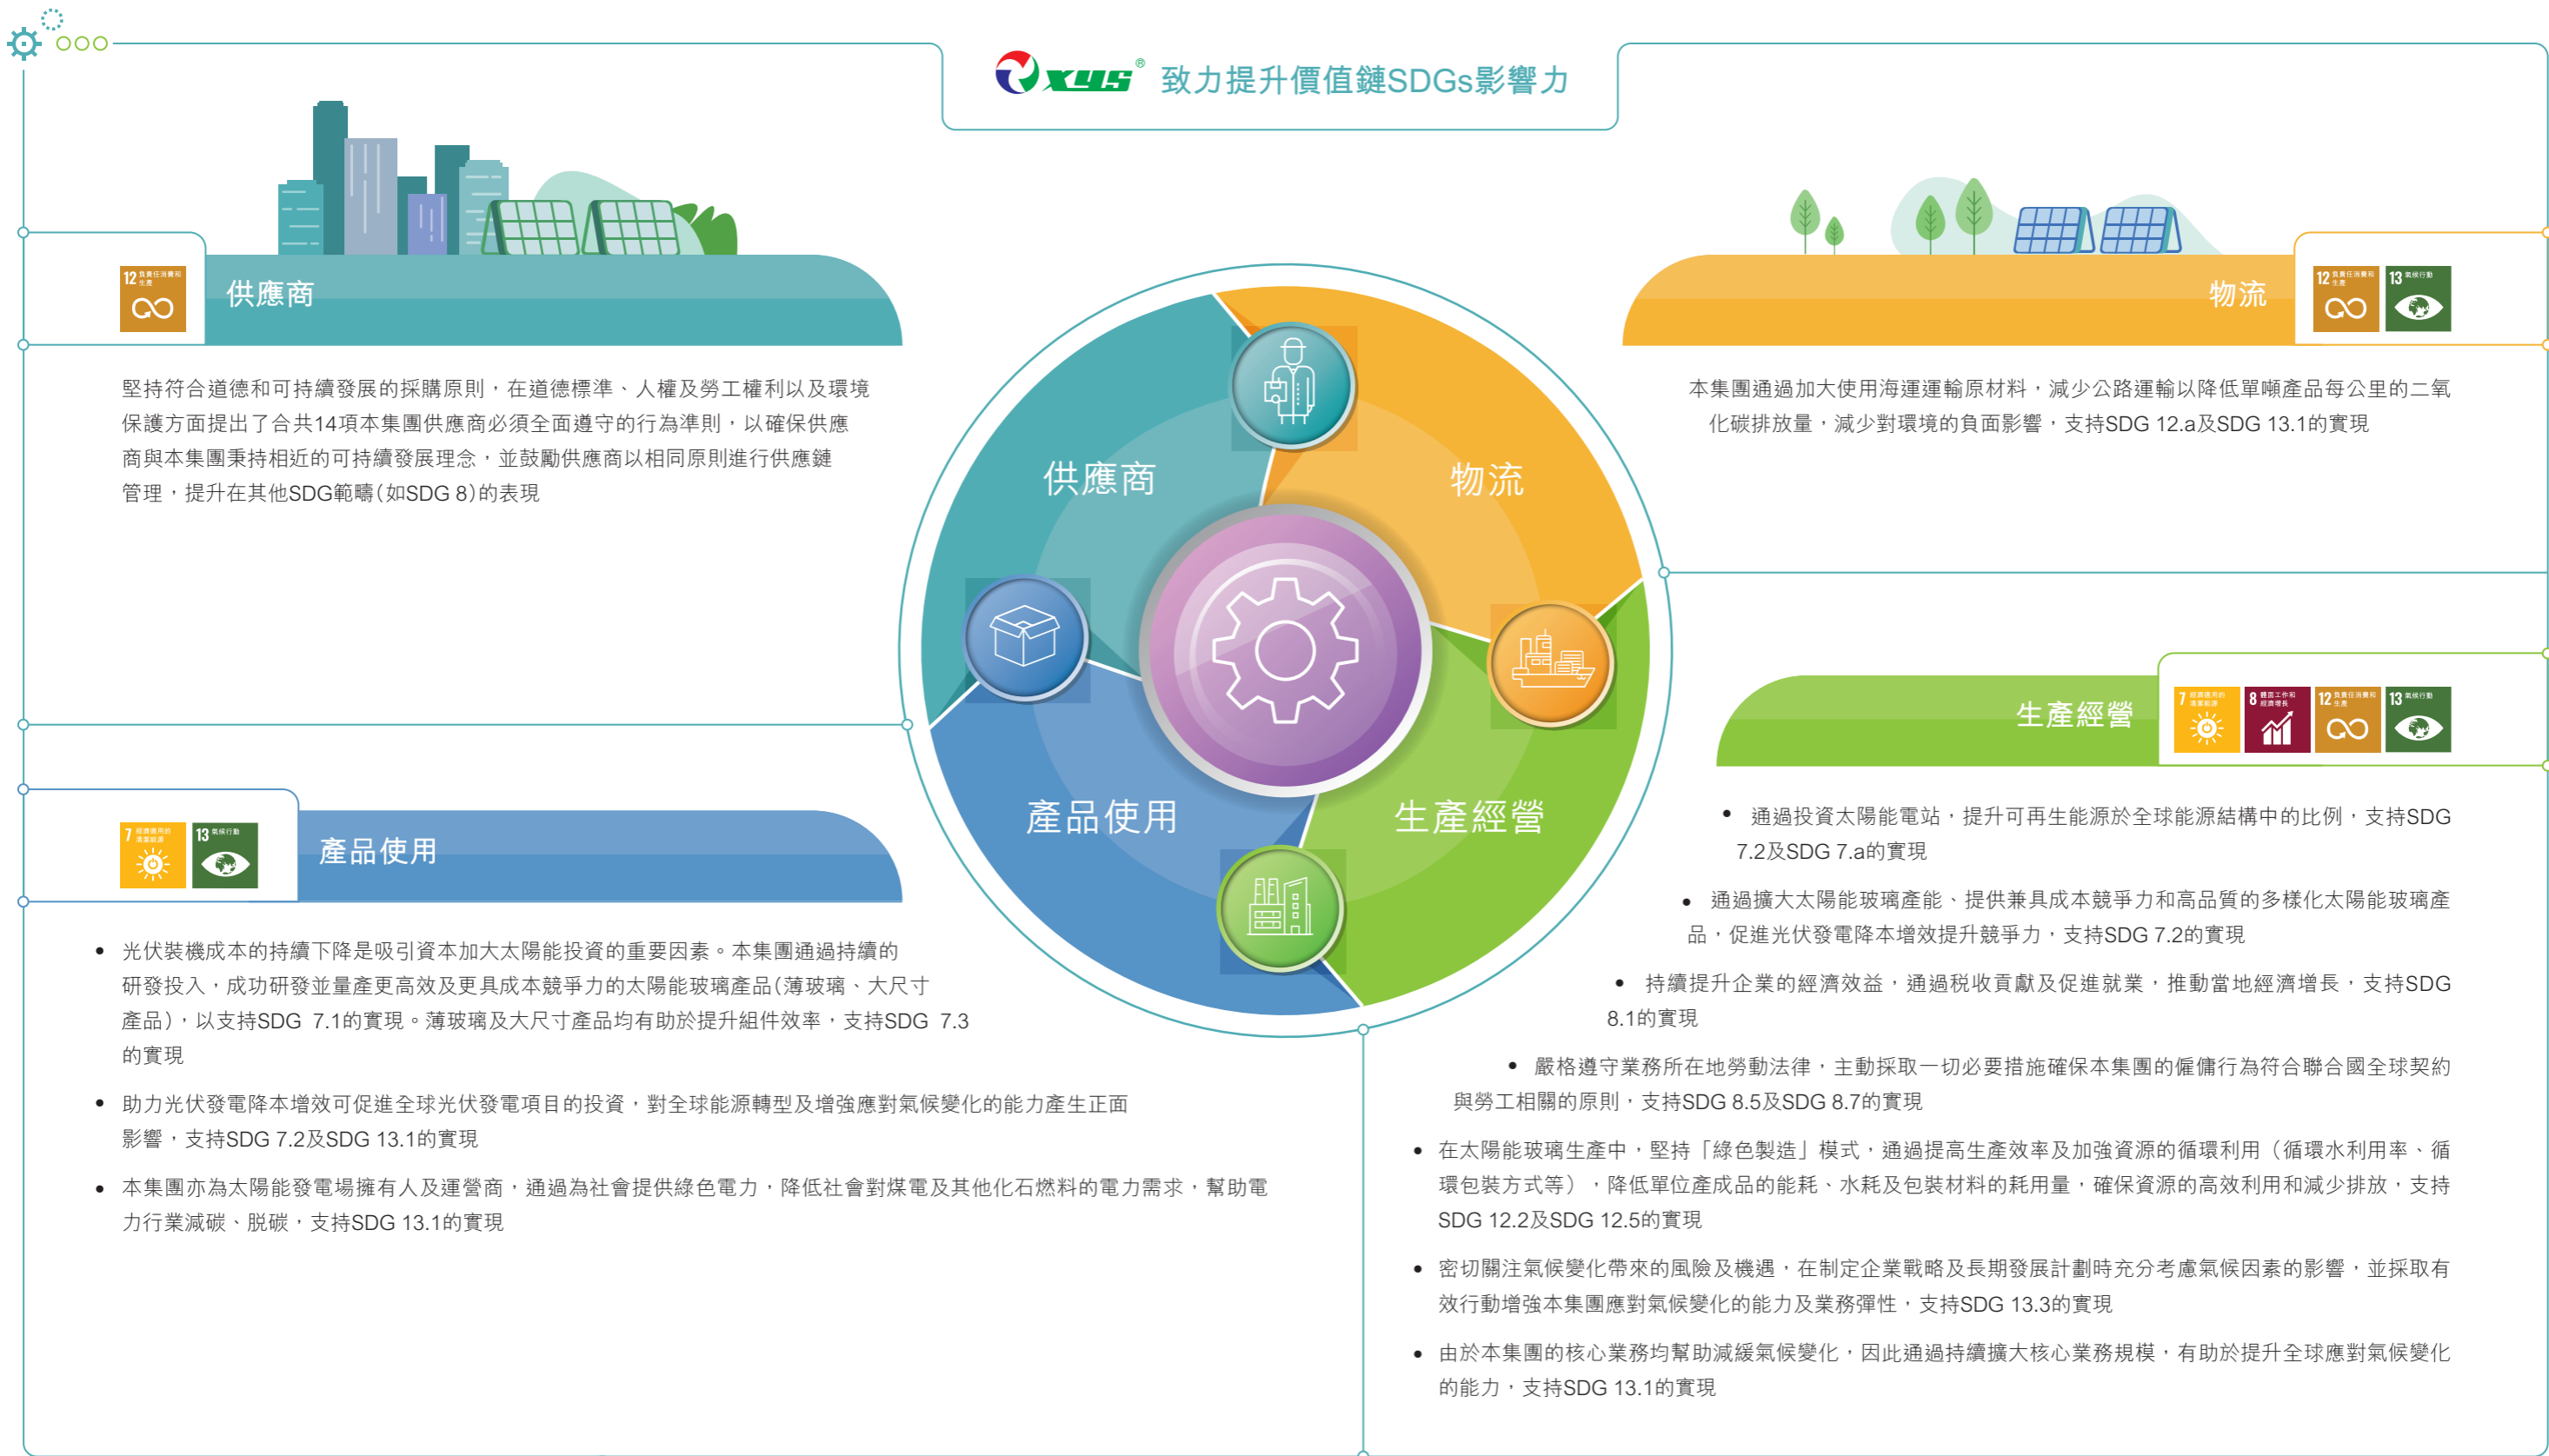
XYG® 致力提升價值鏈SDGs影響力

12 負責任消費和生產

供應商

堅持符合道德和可持續發展的採購原則，在道德標準、人權及勞工權利以及環境保護方面提出了合共14項本集團供應商必須全面遵守的行為準則，以確保供應商與本集團秉持相近的可持續發展理念，並鼓勵供應商以相同原則進行供應鏈管理，提升在其他SDG範疇(如SDG 8)的表現

物流

12 負責任消費和生產 13 氣候行動

本集團通過加大使用海運運輸原材料，減少公路運輸以降低單噸產品每公里的二氧化碳排放量，減少對環境的負面影響，支持SDG 12.a及SDG 13.1的實現

供應商

物流

產品使用

生產經營

生產經營

7 經濟適用的清潔能源 8 體面工作和經濟增長 12 負責任消費和生產 13 氣候行動

7 經濟適用的清潔能源 13 氣候行動

產品使用

• 光伏裝機成本的持續下降是吸引資本加大太陽能投資的重要因素。本集團通過持續的研發投入，成功研發並量產更高效及更具成本競爭力的太陽能玻璃產品(薄玻璃、大尺寸產品)，以支持SDG 7.1的實現。薄玻璃及大尺寸產品均有助於提升組件效率，支持SDG 7.3的實現

• 助力光伏發電降本增效可促進全球光伏發電項目的投資，對全球能源轉型及增強應對氣候變化的能力產生正面影響，支持SDG 7.2及SDG 13.1的實現

• 本集團亦為太陽能發電場擁有人及運營商，通過為社會提供綠色電力，降低社會對煤電及其他化石燃料的電力需求，幫助電力行業減碳、脫碳，支持SDG 13.1的實現

• 通過投資太陽能電站，提升可再生能源於全球能源結構中的比例，支持SDG 7.2及SDG 7.a的實現

• 通過擴大太陽能玻璃產能、提供兼具成本競爭力和高品質的多樣化太陽能玻璃產品，促進光伏發電降本增效提升競爭力，支持SDG 7.2的實現

• 持續提升企業的經濟效益，通過稅收貢獻及促進就業，推動當地經濟增長，支持SDG 8.1的實現

• 嚴格遵守業務所在地勞動法律，主動採取一切必要措施確保本集團的僱傭行為符合聯合國全球契約與勞工相關的原則，支持SDG 8.5及SDG 8.7的實現

• 在太陽能玻璃生產中，堅持「綠色製造」模式，通過提高生產效率及加強資源的循環利用（循環水利用率、循環包裝方式等），降低單位產成品的能耗、水耗及包裝材料的耗用量，確保資源的高效利用和減少排放，支持SDG 12.2及SDG 12.5的實現

• 密切關注氣候變化帶來的風險及機遇，在制定企業戰略及長期發展計劃時充分考慮氣候因素的影響，並採取有效行動增強本集團應對氣候變化的能力及業務彈性，支持SDG 13.3的實現

• 由於本集團的核心業務均幫助減緩氣候變化，因此通過持續擴大核心業務規模，有助於提升全球應對氣候變化的能力，支持SDG 13.1的實現